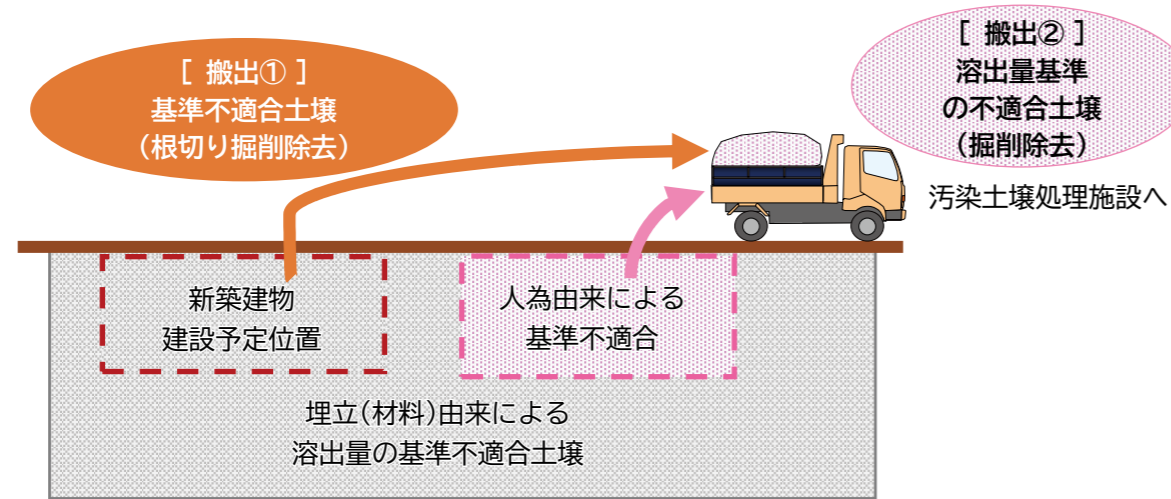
[ 搬出① ]
基準不適合土壌
（根切り掘削除去）

[ 搬出② ]
溶出量基準
の不適合土壌
（掘削除去）

汚染土壌処理施設へ

新築建物
建設予定位置

人為由来による
基準不適合

埋立（材料）由来による
溶出量の基準不適合土壌